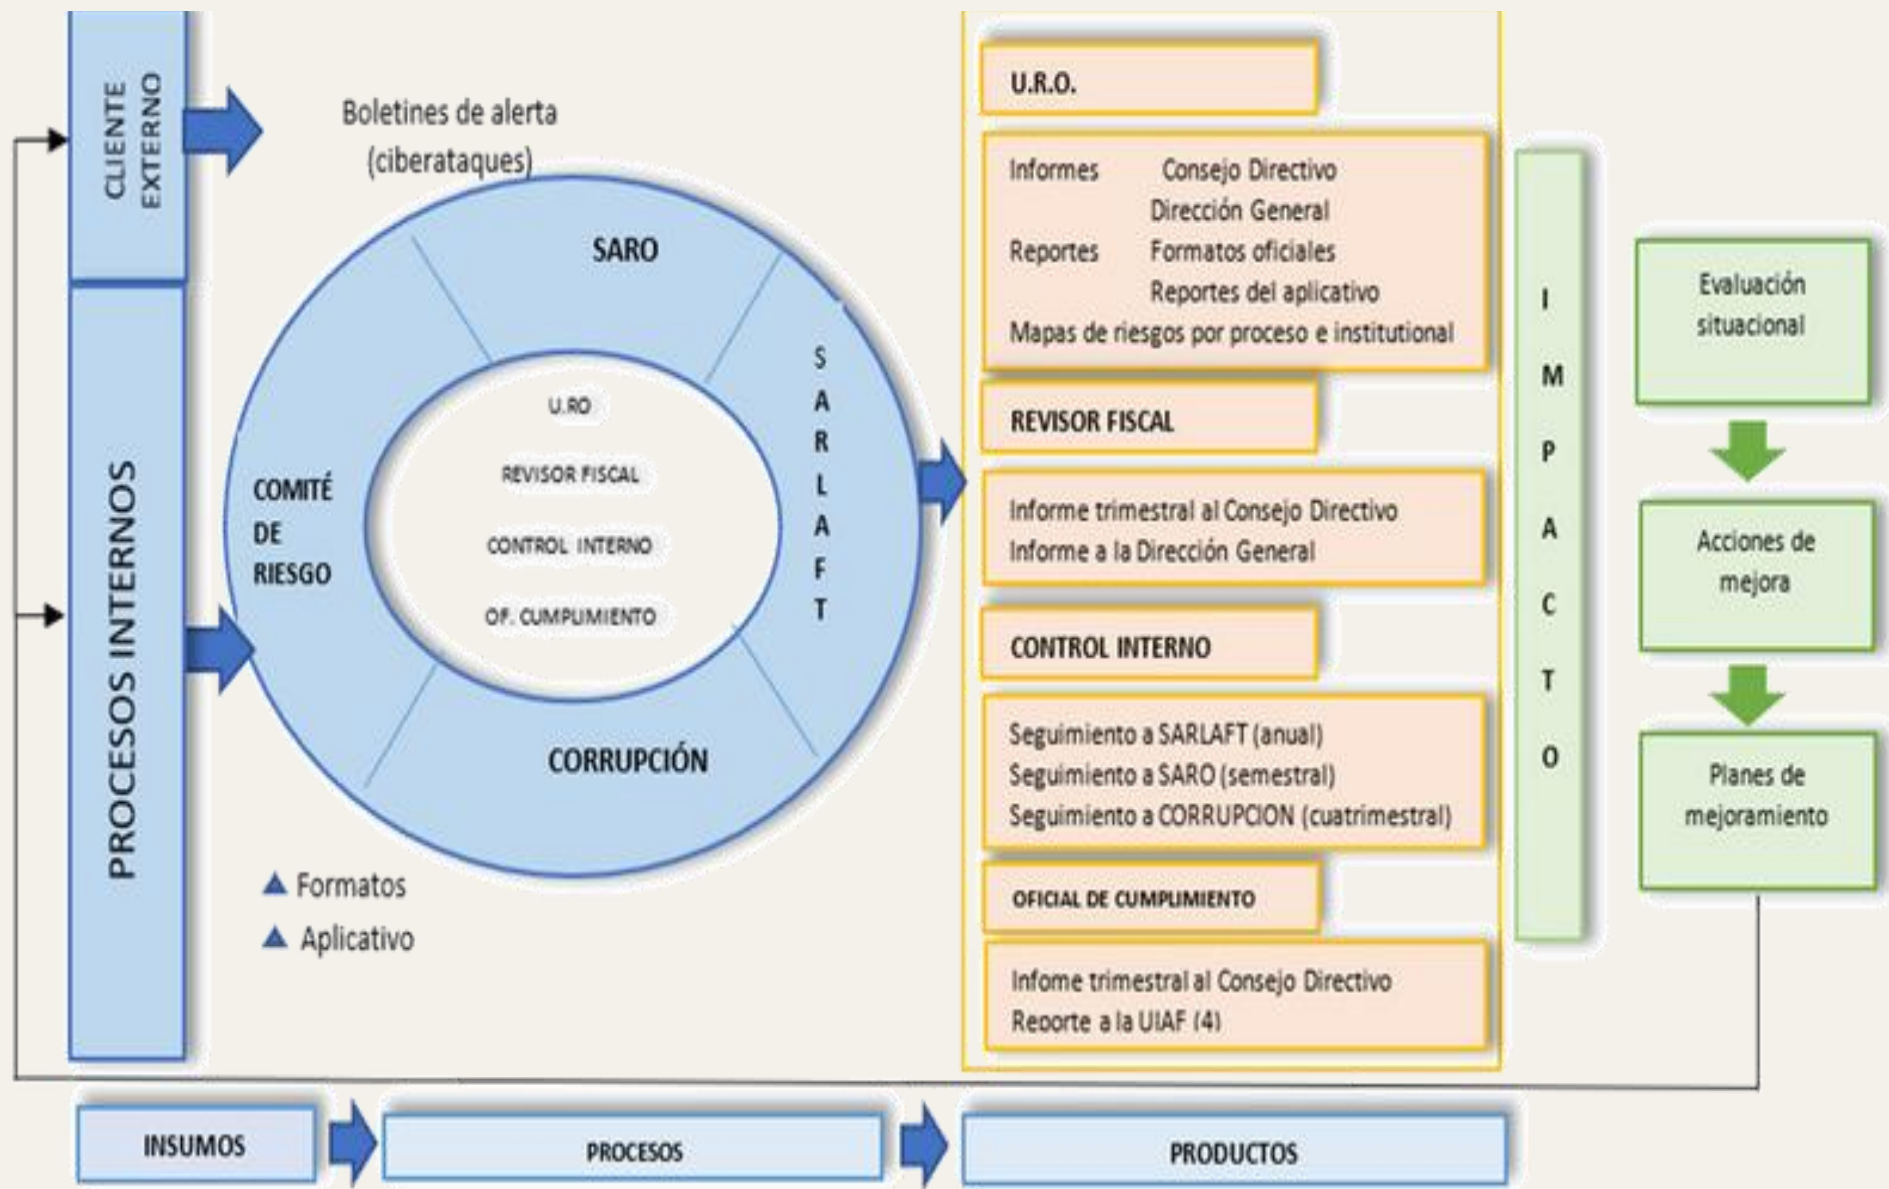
CLIENTE EXTERNO

PROCESOS INTERNOS

Boletines de alerta (ciberataques)

SARO

SARLAFT

COMITÉ DE RIESGO

CORRUPCIÓN

U.RO

REVISOR FISCAL

CONTROL INTERNO

OF. CUMPLIMIENTO

▲ Formatos
▲ Aplicativo

U.R.O.

Informes Consejo Directivo
Dirección General
Reportes Formatos oficiales
Reportes del aplicativo
Mapas de riesgos por proceso e institutional

REVISOR FISCAL

Informe trimestral al Consejo Directivo
Informe a la Dirección General

CONTROL INTERNO

Seguimiento a SARLAFT (anual)
Seguimiento a SARO (semestral)
Seguimiento a CORRUPCION (cuatrimestral)

OFICIAL DE CUMPLIMIENTO

Infome trimestral al Consejo Directivo
Reporte a la UIAF (4)

IMPACTO

Evaluación situacional

Acciones de mejora

Planes de mejoramiento

INSUMOS

PROCESOS

PRODUCTOS